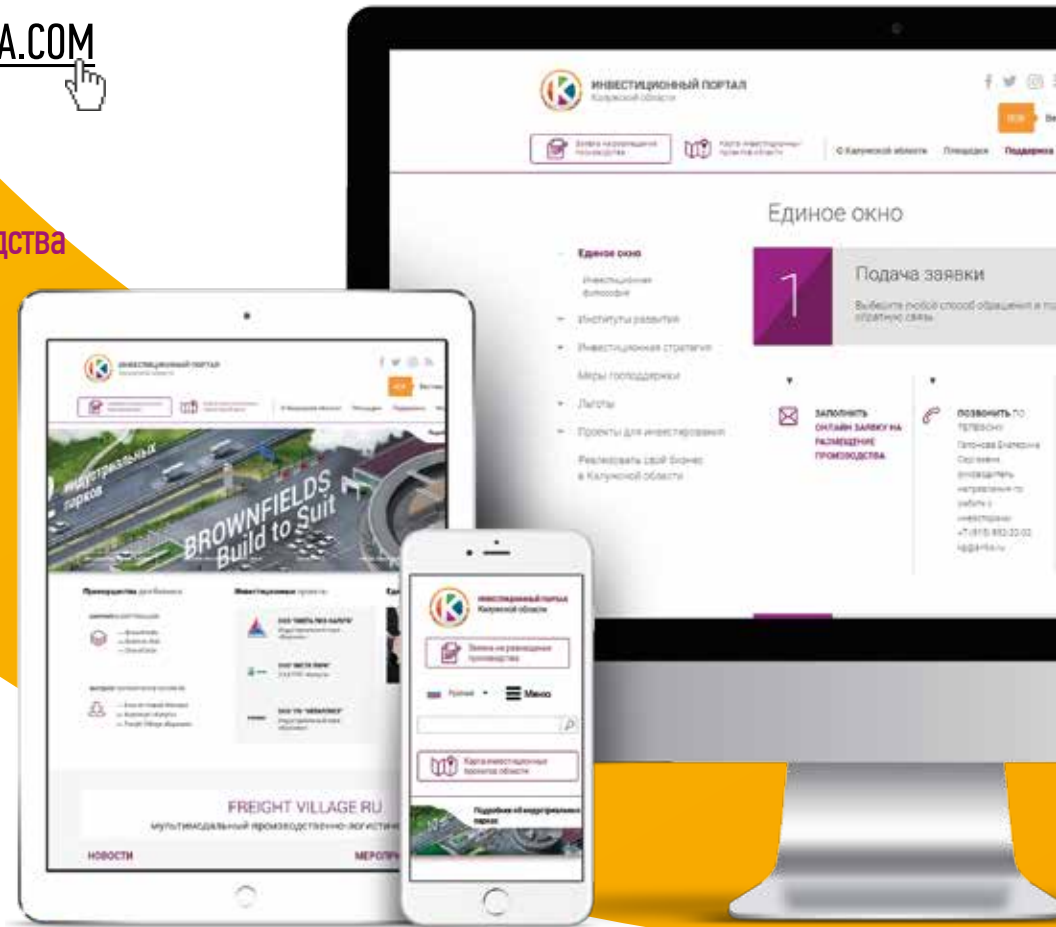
A.COM

дства

ИНВЕСТИЦИОННЫЙ ПОРТАЛ
Калужской области

Заявка на размещение производства

Карта инвестиционных проектов области

О Калужской области

Площадки

Поддержка

Единое окно

Единое окно

Инвестиционная философия

Институты развития

Инвестиционная стратегия

Меры господдержки

Льготы

Проекты для инвестирования

Реализовать свой бизнес в Калужской области

1

Подача заявки

Выберите любой способ обращения и получите обратную связь.

ЗАПОЛНИТЬ ОНЛАЙН ЗАЯВКУ НА РАЗМЕЩЕНИЕ ПРОИЗВОДСТВА

ПОЗВОНИТЬ ПО ТЕЛЕФОНУ

Гапонова Екатерина Сергеевна руководитель направления по работе с инвесторами
+7 (915) 892-22-02

ИНВЕСТИЦИОННЫЙ ПОРТАЛ

индустриальных парков

BROWNFIELDS Build to Suit

Преимущества для бизнеса

Инвестиционные проекты

FREIGHT VILLAGE RU

мультимодальный производственно-логистич

НОВОСТИ

МЕРОПР

ИНВЕСТИЦИОННЫЙ ПОРТАЛ Калужской области

Заявка на размещение производства

Русский

Меню

Карта инвестиционных проектов области

Подробнее об индустриальных парках